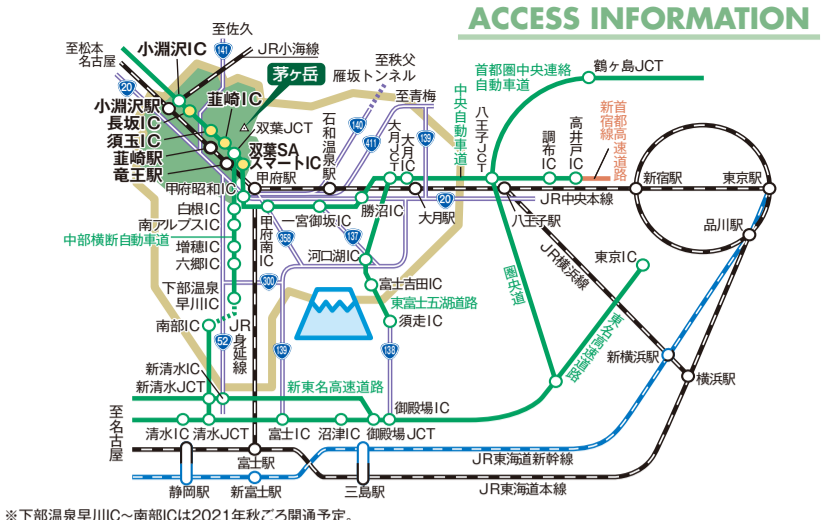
ACCESS INFORMATION

至佐久
141
至松本
名古屋
小淵沢IC
JR小海線
茅ヶ岳
至秩父
雁坂トンネル
20
小淵沢駅
長坂IC
須玉IC
韮崎駅
竜王駅
韮崎IC
双葉JCT
双葉SA
スマートIC
140
石和温泉駅
411
至青梅
大月JCT
139
大月IC
中央自動車道
首都圏中央連絡自動車道
八王子JCT
鶴ヶ島JCT
調布IC
高井戸IC
首都高速道路
新宿線
甲府昭和IC
甲府駅
白根IC
南アルプスIC
中部横断自動車道
増穂IC
六郷IC
下部温泉
早川IC
南部IC
甲府南IC
358
一宮御坂IC
勝沼IC
137
河口湖IC
300
富士吉田IC
東富士五湖道路
須走IC
大月駅
20
八王子駅
JR中央本線
新宿駅
東京駅
品川駅
東京IC
JR横浜線
圏央道
東名高速道路
新横浜駅
横浜駅
52
JR身延線
139
138
新清水IC
新清水JCT
新東名高速道路
御殿場IC
至名古屋
清水IC
清水JCT
富士IC
沼津IC
御殿場JCT
富士駅
JR東海道新幹線
静岡駅
新富士駅
三島駅
JR東海道本線
※下部温泉早川IC～南部ICは2021年秋ごろ開通予定。